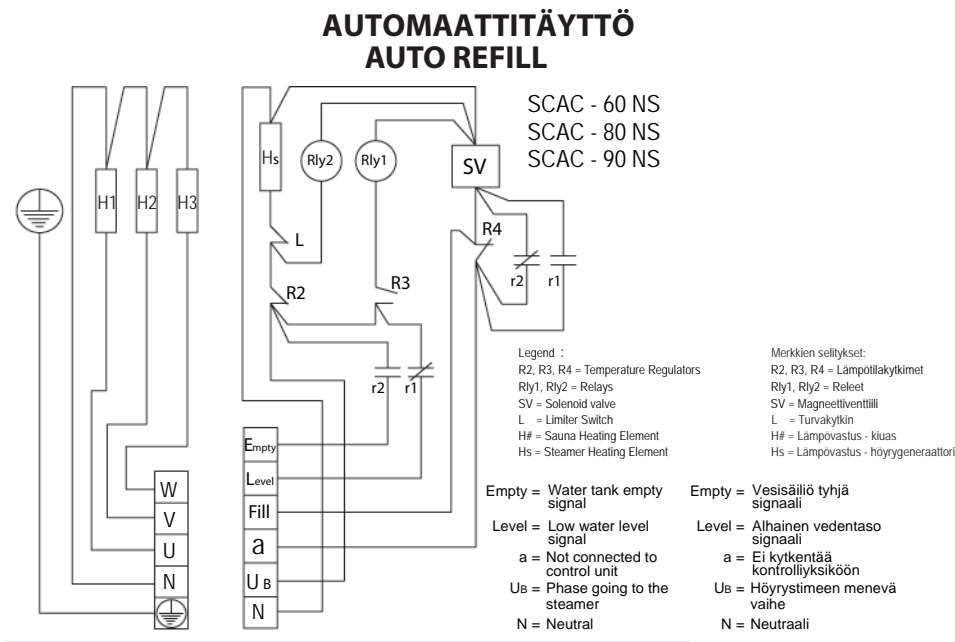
AUTOMAATTITÄYTTÖ
AUTO REFILL

SCAC - 60 NS
SCAC - 80 NS
SCAC - 90 NS

H1 H2 H3

Hs Rly2 Rly1 SV

L

R4

R2 R3

r2 r1

r2 r1

Empty
Level
Fill
a
UB
N

W
V
U
N

Legend :
R2, R3, R4 = Temperature Regulators
Rly1, Rly2 = Relays
SV = Solenoid valve
L = Limiter Switch
H# = Sauna Heating Element
Hs = Steamer Heating Element

Merkkien selitykset:
R2, R3, R4 = Lämpötilakytkimet
Rly1, Rly2 = Releet
SV = Magneettiventtiili
L = Turvakytkin
H# = Lämpövastus - kiuas
Hs = Lämpövastus - höyrygeneraattori

Empty = Water tank empty signal
Level = Low water level signal
a = Not connected to control unit
UB = Phase going to the steamer
N = Neutral

Empty = Vesisäiliö tyhjä signaali
Level = Alhainen vedentaso signaali
a = Ei kytkentää kontrolliyksikköön
UB = Höyrystimeen menevä vaihe
N = Neutraali